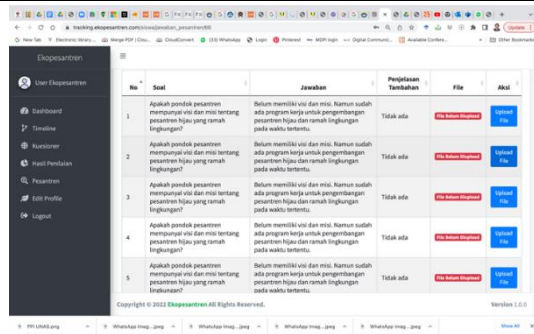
tracking.ekopesantren.com/siswa/jawaban_pesantren/66

New Tab | Electronic library | Merge PDF | CloudConvert | (33) WhatsApp | Login | Pinterest | MSPI login | Digital Communic... | Available Confere... | Other Bookmarks

Update

Ekopesantren

User Ekopesantren

Dashboard
Timeline
Kuesioner
Hasil Penilaian
Pesantren
Edit Profile
Logout

| No | Soal | Jawaban | Penjelasan Tambahan | File | Aksi |
|---|---|---|---|---|---|
| 1 | Apakah pondok pesantren mempunyai visi dan misi tentang pesantren hijau yang ramah lingkungan? | Belum memiliki visi dan misi. Namun sudah ada program kerja untuk pengembangan pesantren hijau dan ramah lingkungan pada waktu tertentu. | Tidak ada | File Belum Diupload | Upload File |
| 2 | Apakah pondok pesantren mempunyai visi dan misi tentang pesantren hijau yang ramah lingkungan? | Belum memiliki visi dan misi. Namun sudah ada program kerja untuk pengembangan pesantren hijau dan ramah lingkungan pada waktu tertentu. | Tidak ada | File Belum Diupload | Upload File |
| 3 | Apakah pondok pesantren mempunyai visi dan misi tentang pesantren hijau yang ramah lingkungan? | Belum memiliki visi dan misi. Namun sudah ada program kerja untuk pengembangan pesantren hijau dan ramah lingkungan pada waktu tertentu. | Tidak ada | File Belum Diupload | Upload File |
| 4 | Apakah pondok pesantren mempunyai visi dan misi tentang pesantren hijau yang ramah lingkungan? | Belum memiliki visi dan misi. Namun sudah ada program kerja untuk pengembangan pesantren hijau dan ramah lingkungan pada waktu tertentu. | Tidak ada | File Belum Diupload | Upload File |
| 5 | Apakah pondok pesantren mempunyai visi dan misi tentang pesantren hijau yang ramah lingkungan? | Belum memiliki visi dan misi. Namun sudah ada program kerja untuk pengembangan pesantren hijau dan ramah lingkungan pada waktu tertentu. | Tidak ada | File Belum Diupload | Upload File |

Copyright © 2022 Ekopesantren All Rights Reserved.

Version 1.0.0

PPI UNAS.png | WhatsApp Imag....jpeg | WhatsApp Imag....jpeg | WhatsApp Imag....jpeg | WhatsApp Imag....jpeg | WhatsApp Imag....jpeg | Show All